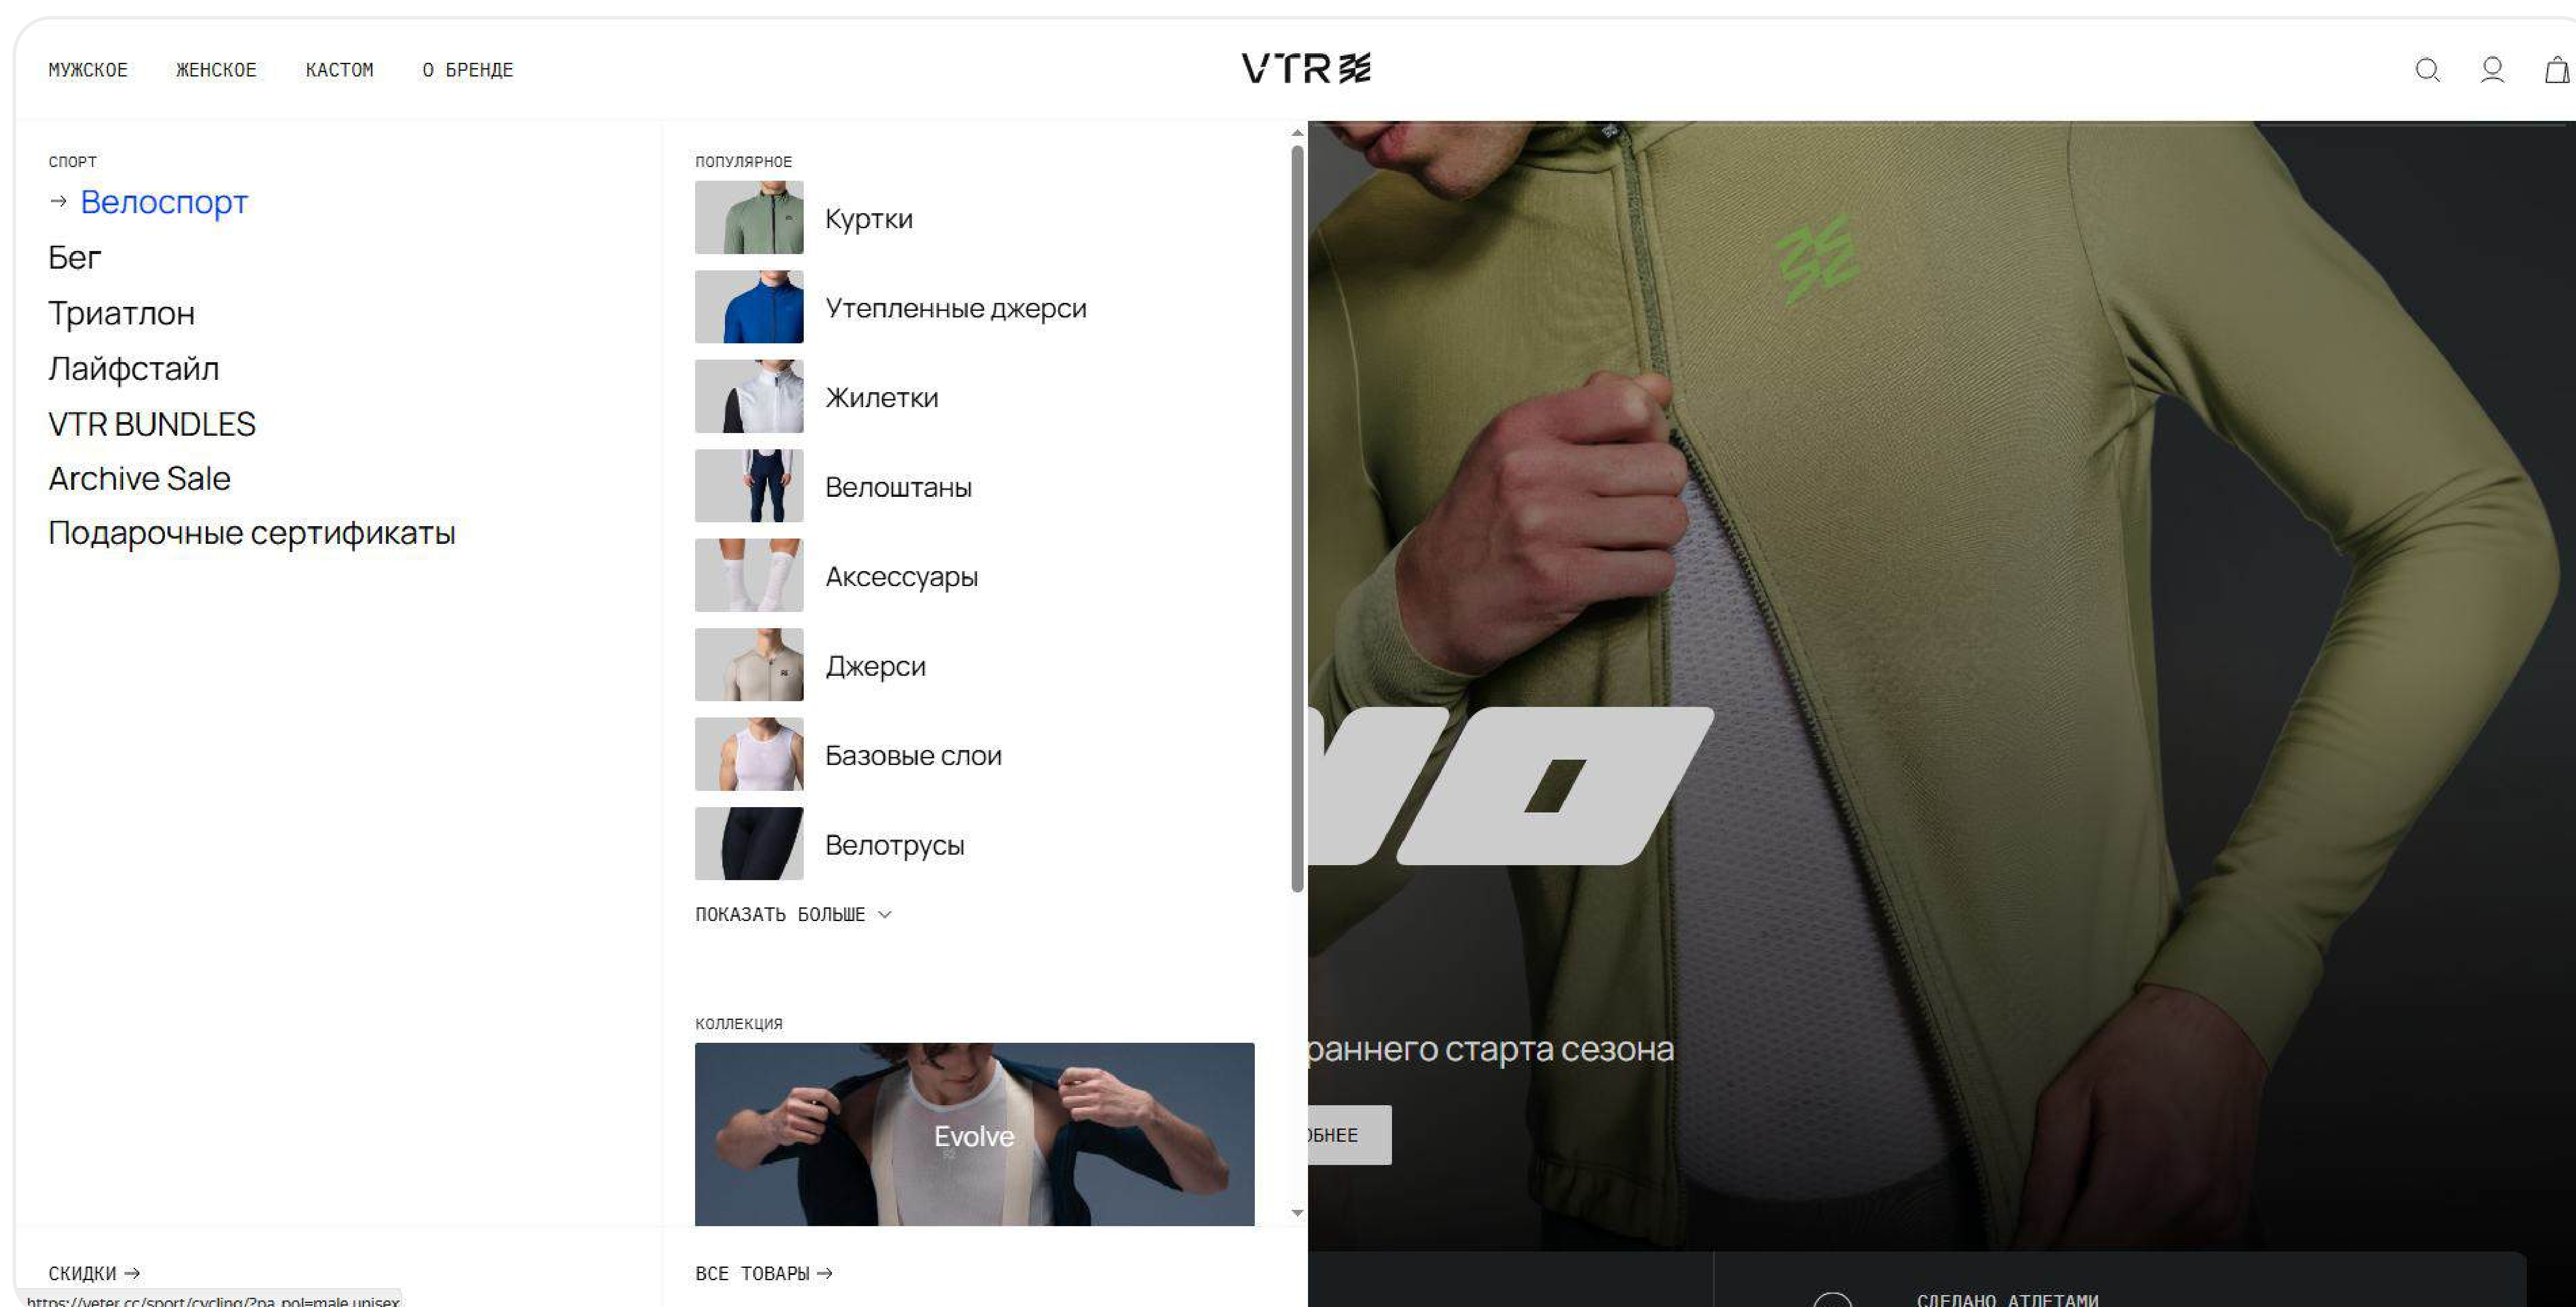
МУЖСКОЕ ЖЕНСКОЕ КАСТОМ О БРЕНДЕ

VTR

СПОРТ

→ Велоспорт

Бег

Триатлон

Лайфстайл

VTR BUNDLES

Archive Sale

Подарочные сертификаты

ПОПУЛЯРНОЕ

Куртки

Утепленные джерси

Жилетки

Велоштаны

Аксессуары

Джерси

Базовые слои

Велотрусы

ПОКАЗАТЬ БОЛЬШЕ

КОЛЛЕКЦИЯ

Evolve

раннего старта сезона

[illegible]БНЕЕ

СКИДКИ →

ВСЕ ТОВАРЫ →

СДЕЛАНО АТЛЕТАМИ

https://veter.cc/sport/cycling/?pa_pol=male,unisex